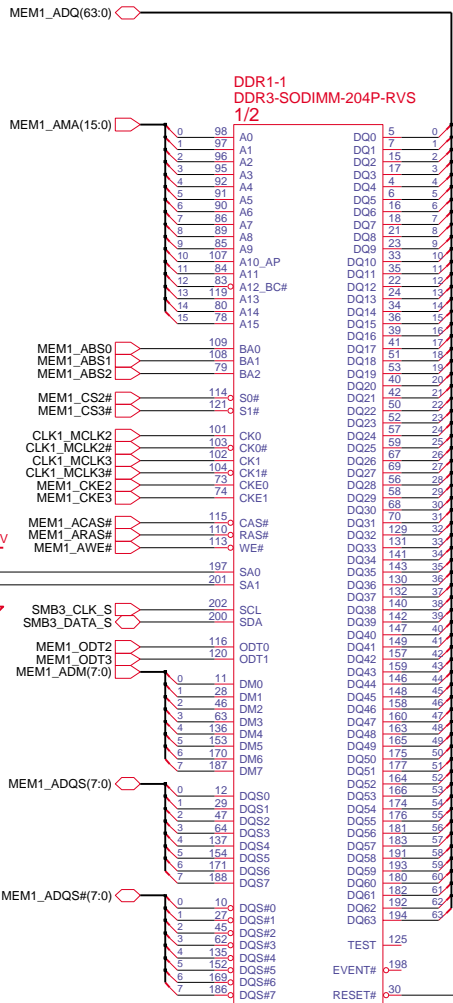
MEM1_ADQ(63:0)

DDR1-1
DDR3-SODIMM-204P-RVS
1/2

MEM1_AMA(15:0)

| | | | | | |
|---|---|---|---|---|---|
| 0 | 98 | A0 | DQ0 | 5 | 0 |
| 1 | 97 | A1 | DQ1 | 7 | 1 |
| 2 | 96 | A2 | DQ2 | 15 | 2 |
| 3 | 95 | A3 | DQ3 | 17 | 3 |
| 4 | 92 | A4 | DQ4 | 4 | 4 |
| 5 | 91 | A5 | DQ5 | 6 | 5 |
| 6 | 90 | A6 | DQ6 | 16 | 6 |
| 7 | 86 | A7 | DQ7 | 18 | 7 |
| 8 | 89 | A8 | DQ8 | 21 | 8 |
| 9 | 85 | A9 | DQ9 | 23 | 9 |
| 10 | 107 | A10_AP | DQ10 | 33 | 10 |
| 11 | 84 | A11 | DQ11 | 35 | 11 |
| 12 | 83 | A12_BC# | DQ12 | 22 | 12 |
| 14 | 119 | A13 | DQ13 | 24 | 13 |
| 14 | 80 | A14 | DQ14 | 34 | 14 |
| 15 | 78 | A15 | DQ15 | 36 | 15 |
| | | | DQ16 | 39 | 16 |

MEM1_ABS0 109 BA0 DQ17 41 17
MEM1_ABS1 108 BA1 DQ18 51 18
MEM1_ABS2 79 BA2 DQ19 53 19
DQ20 40 20
MEM1_CS2# 114 S0# DQ21 42 21
MEM1_CS3# 121 S1# DQ22 50 22
DQ23 52 23
CLK1_MCLK2 101 CK0 DQ24 57 24
CLK1_MCLK2# 103 CK0# DQ25 59 25
CLK1_MCLK3 102 CK1 DQ26 67 26
CLK1_MCLK3# 104 CK1# DQ27 69 27
MEM1_CKE2 73 CKE0 DQ28 56 28
MEM1_CKE3 74 CKE1 DQ29 58 29
DQ30 68 30
MEM1_ACAS# 115 CAS# DQ31 70 31
MEM1_ARAS# 110 RAS# DQ32 129 32
MEM1_AWE# 113 WE# DQ33 131 33
DQ34 141 34
197 SA0 DQ35 143 35
201 SA1 DQ36 130 36
DQ37 132 37
SMB3_CLK_S 202 SCL DQ38 140 38
SMB3_DATA_S 200 SDA DQ39 142 39
DQ40 147 40
MEM1_ODT2 116 ODT0 DQ41 149 41
MEM1_ODT3 120 ODT1 DQ42 157 42
MEM1_ADM(7:0) DQ43 159 43
0 11 DM0 DQ44 146 44
1 28 DM1 DQ45 148 45
2 46 DM2 DQ46 158 46
3 63 DM3 DQ47 160 47
4 136 DM4 DQ48 163 48
5 153 DM5 DQ49 165 49
6 170 DM6 DQ50 175 50
7 187 DM7 DQ51 177 51
DQ52 164 52
MEM1_ADQS(7:0) DQ53 166 53
0 12 DQS0 DQ54 174 54
1 29 DQS1 DQ55 176 55
2 47 DQS2 DQ56 181 56
3 64 DQS3 DQ57 183 57
4 137 DQS4 DQ58 191 58
5 154 DQS5 DQ59 193 59
6 171 DQS6 DQ60 180 60
7 188 DQS7 DQ61 182 61
DQ62 192 62
MEM1_ADQS#(7:0) DQ63 194 63
0 10 DQS#0
1 27 DQS#1 TEST 125
2 45 DQS#2
3 62 DQS#3
4 135 DQS#4 EVENT# 198
5 152 DQS#5
6 169 DQS#6
7 186 DQS#7 RESET# 30